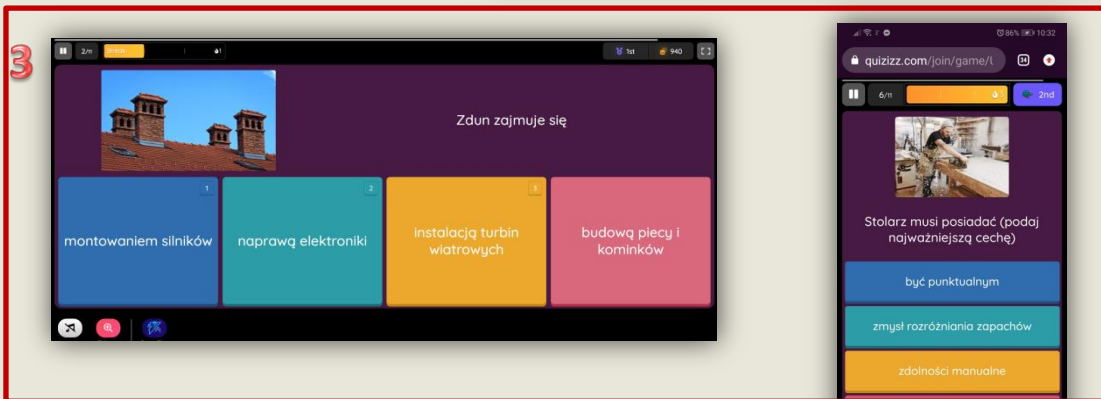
3

2/11

1st

940

Zdun zajmuje się

1

2

3

montowaniem silników

naprawą elektroniki

instalacją turbin wiatrowych

budową pieców i kominków

86% 10:32

quizizz.com/join/game/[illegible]

6/11

2nd

Stolarz musi posiadać (podaj najważniejszą cechę)

być punktualnym

zmysł rozróżniania zapachów

zdolności manualne